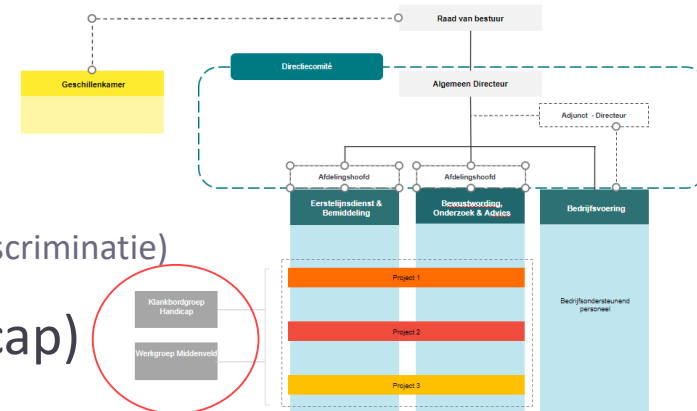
Raad van bestuur

Geschillenkamer

Directiecomité

Algemeen Directeur

Adjunct - Directeur

Afdelingshoofd

Afdelingshoofd

Eerstelijnsdienst & Bemiddeling

Bewustwording, Onderzoek & Advies

Bedrijfsvoering

scriminatie)

cap)

Klankbordgroep Handicap

Werkgroep Middenveld

Project 1

Project 2

Project 3

Bedrijfsondersteunend personeel